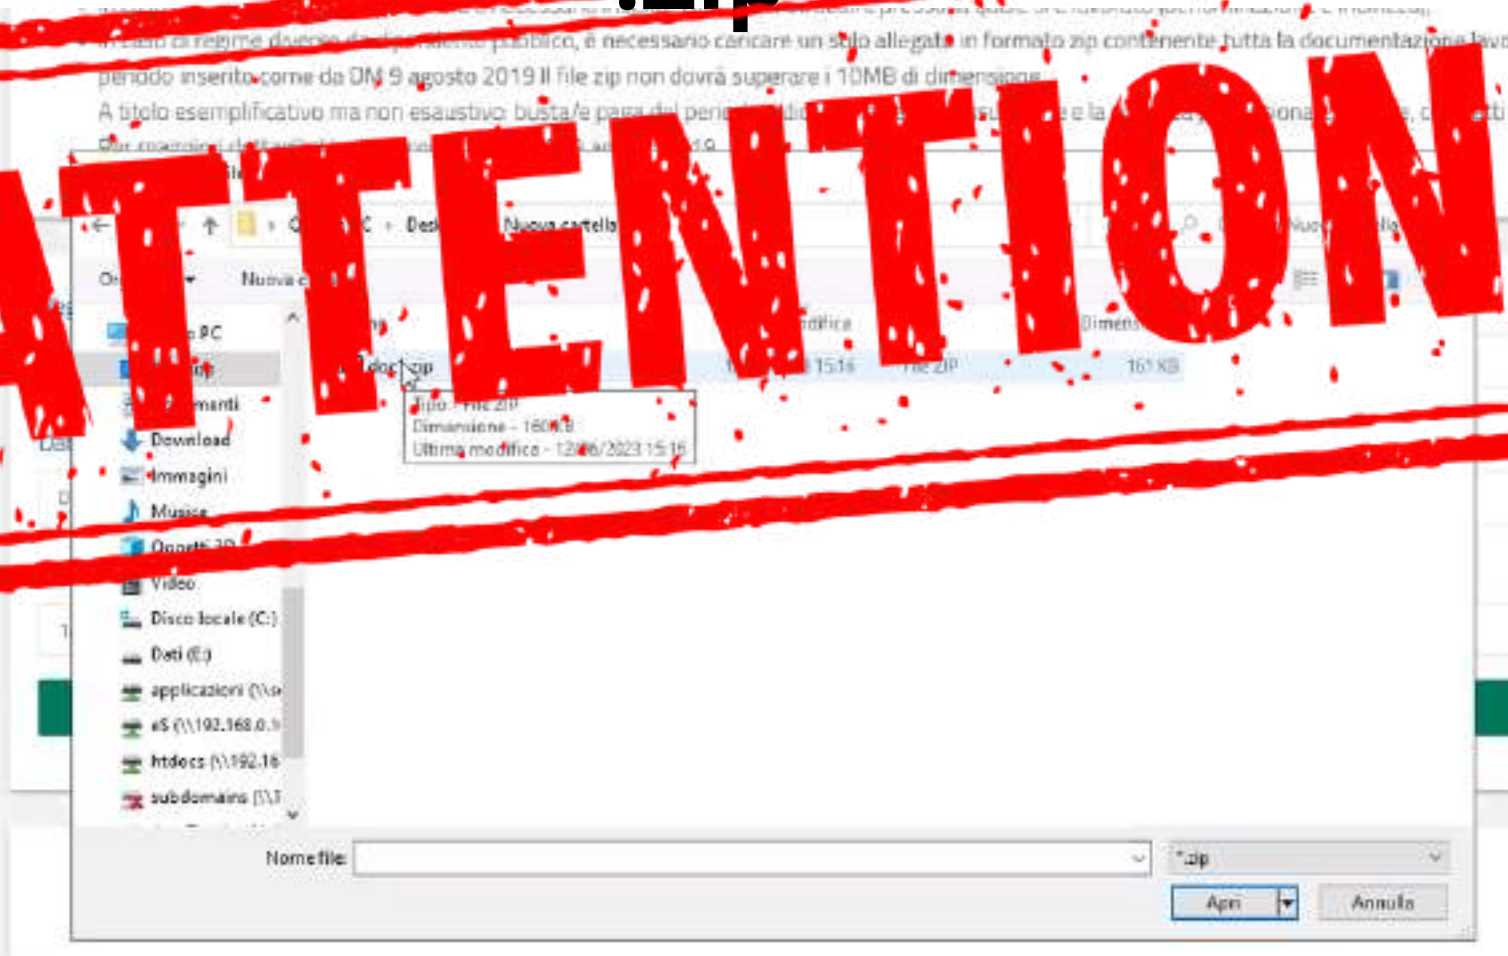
ATTENTION

.zip

In caso di regime diverso da dipendente pubblico, è necessario caricare un solo allegato in formato zip contenente tutta la documentazione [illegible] periodo inserito come da DM 9 agosto 2019 Il file zip non dovrà superare i 10MB di dimensione.
A titolo esemplificativo ma non esaustivo: busta/e paga del peri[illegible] e la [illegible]

Nuova cartella

Nuova c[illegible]

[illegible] PC
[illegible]menti
Download
Immagini
Musica
Oggetti 3D
Video
Disco locale (C:)
Dati (E:)
applicazioni (\\s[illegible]
eS (\\192.168.0.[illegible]
htdocs (\\192.16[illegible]
subdomains (\\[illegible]

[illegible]difica
Dimens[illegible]
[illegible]doc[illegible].zip
15:16
File ZIP
161 KB

Tipo: File ZIP
Dimensione - 160 KB
Ultima modifica - 12/06/2023 15:16

Nome file:
*.zip
Apri
Annulla